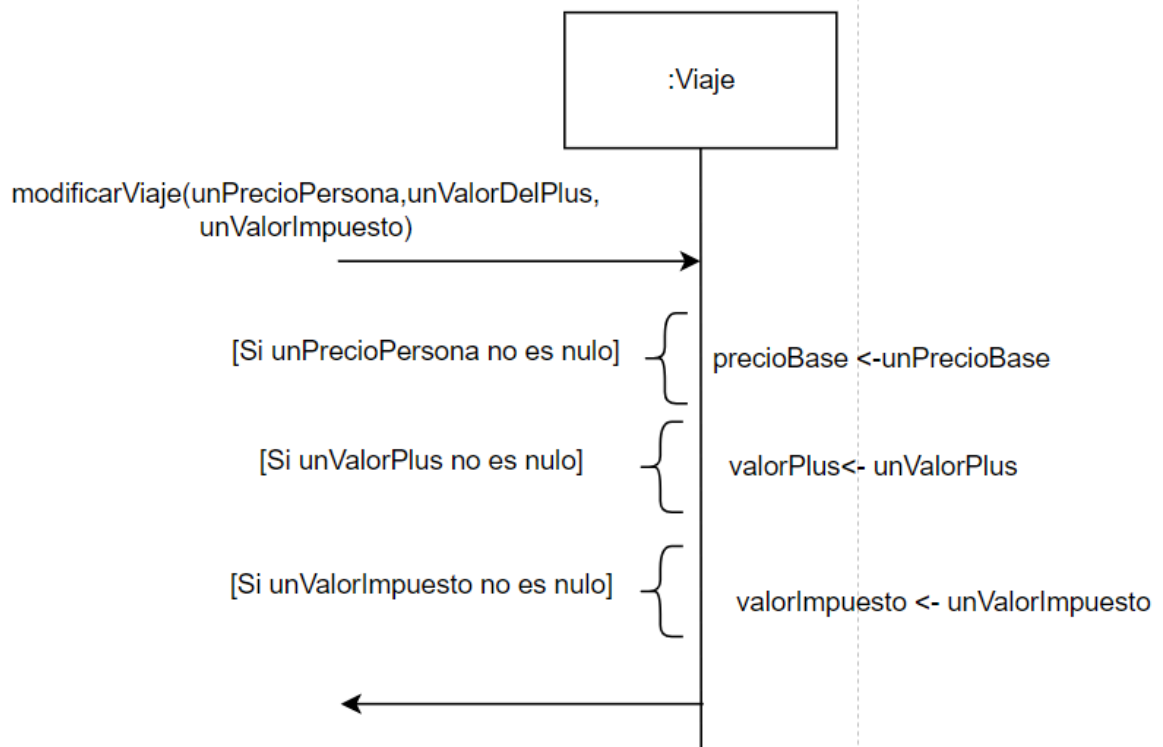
:Viaje

modificarViaje(unPrecioPersona,unValorDelPlus, unValorImpuesto)

[Si unPrecioPersona no es nulo]

precioBase <-unPrecioBase

[Si unValorPlus no es nulo]

valorPlus<- unValorPlus

[Si unValorImpuesto no es nulo]

valorImpuesto <- unValorImpuesto